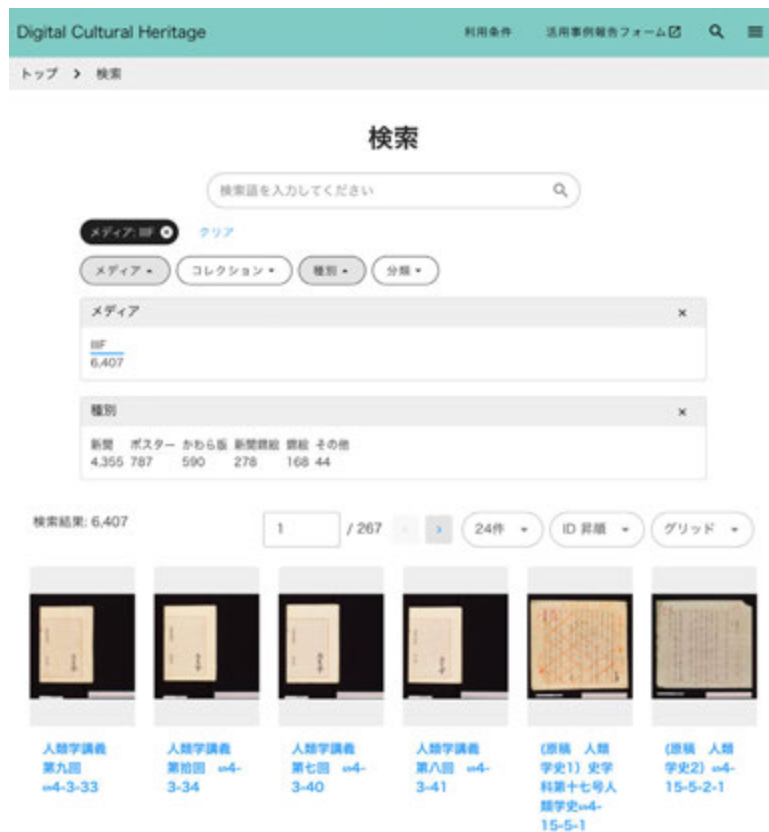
Digital Cultural Heritage

利用条件 活用事例報告フォーム

トップ > 検索

検索

検索語を入力してください

メディア: IIIF

クリア

メディア ▾ コレクション ▾ 種別 ▾ 分類 ▾

メディア

IIIF
6,407

種別

新聞 4,355
ポスター 787
かわら版 590
新聞錦絵 278
錦絵 168
その他 44

検索結果: 6,407

1 / 267

24件 ▾ ID 昇順 ▾ グリッド ▾

人類学講義第九回 ∞4-3-33

人類学講義第拾回 ∞4-3-34

人類学講義第七回 ∞4-3-40

人類学講義第八回 ∞4-3-41

(原稿 人類学史1) 史学科第十七号人類学史∞4-15-5-1

(原稿 人類学史2) ∞4-15-5-2-1